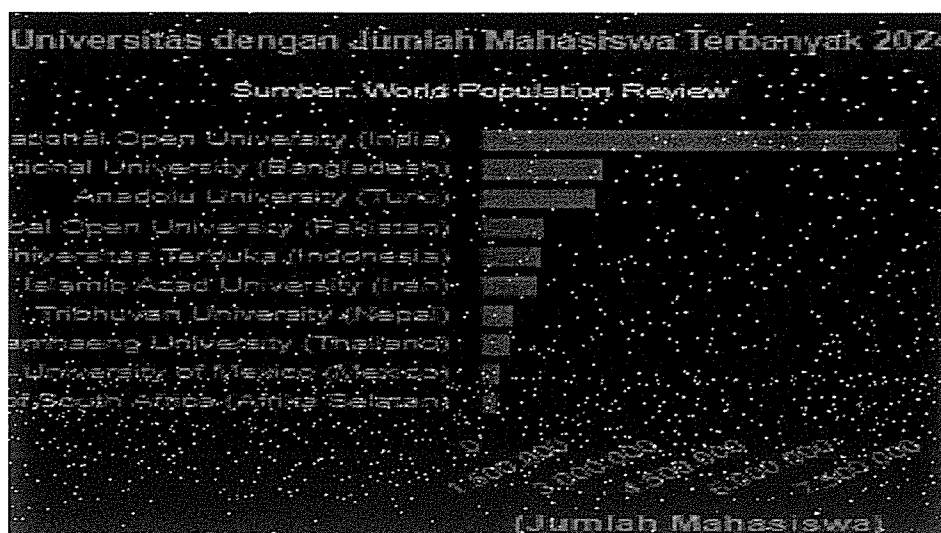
Universitas dengan Jumlah Mahasiswa Terbanyak 202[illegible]

Sumber: World Population Review

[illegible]asional Open University (India)
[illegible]tional University (Bangladesh)
Anadolu University (Turki)
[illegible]bal Open University (Pakistan)
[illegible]niversitas Terbuka (Indonesia)
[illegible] Islamic Azad University (Iran)
Tribhuvan University (Nepal)
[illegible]amkhaeng University (Thailand)
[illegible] University of Mexico (Meksiko)
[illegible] of South Africa (Afrika Selatan)

0
1.500.000
3.000.000
4.500.000
6.000.000
7.500.000

(Jumlah Mahasiswa)